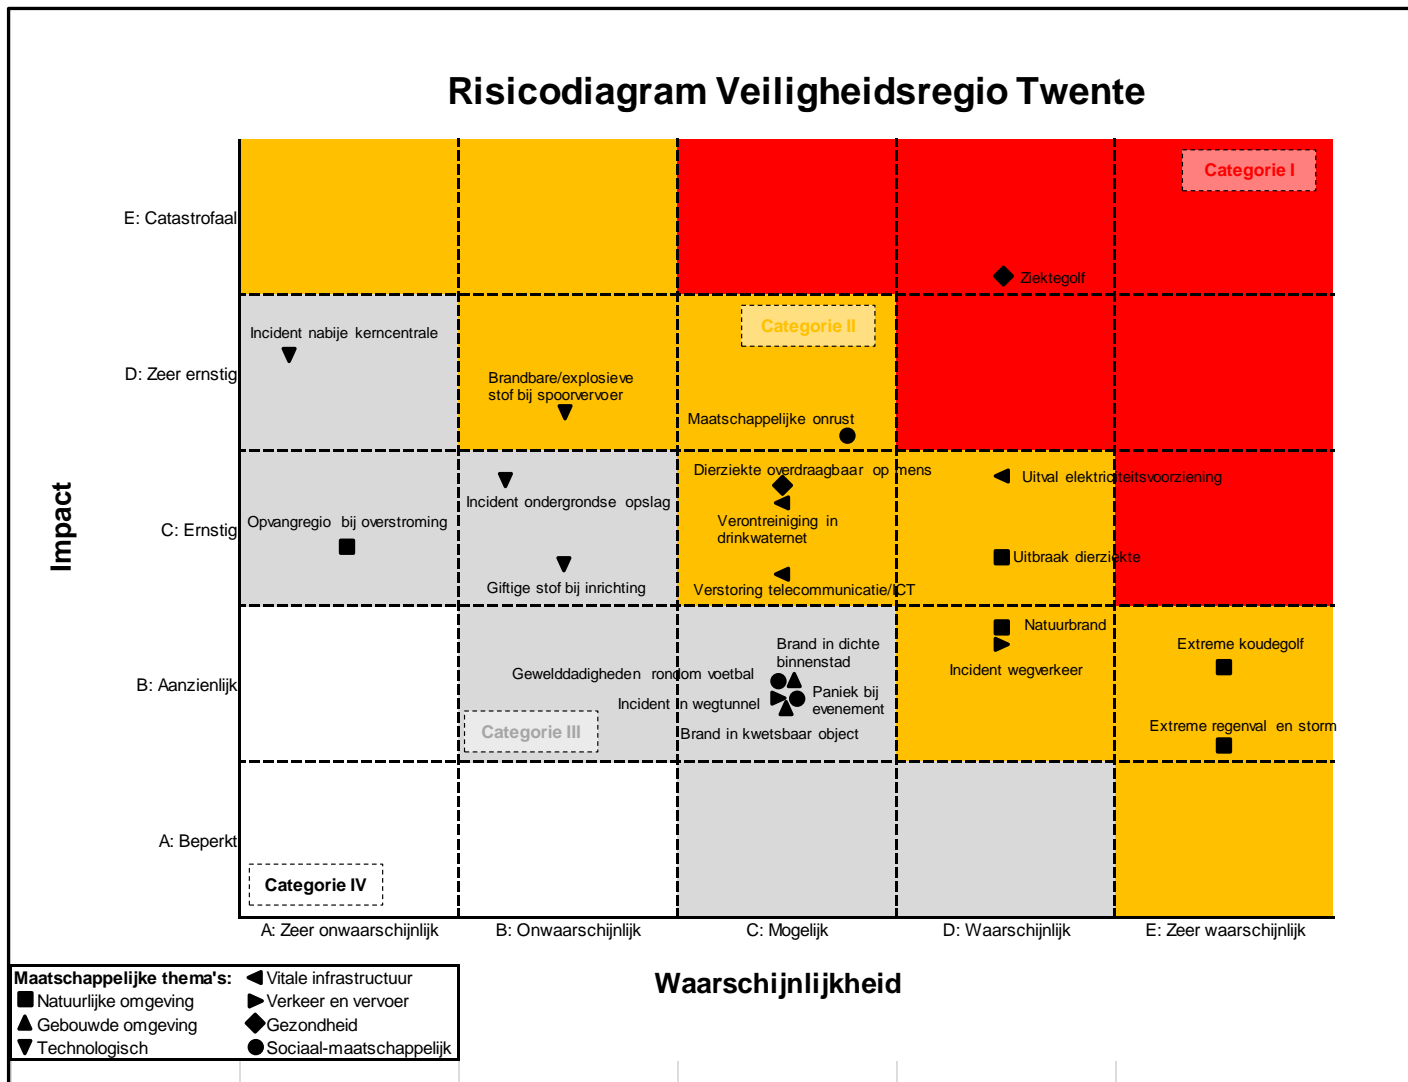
Risicodiagram Veiligheidsregio Twente

Impact

E: Catastrofaal
D: Zeer ernstig
C: Ernstig
B: Aanzienlijk
A: Beperkt

Categorie I
Ziektegolf
Categorie II
Incident nabije kerncentrale
Brandbare/explosieve stof bij spoorvervoer
Maatschappelijke onrust
Dierziekte overdraagbaar op mens
Uitval elektriciteitsvoorziening
Incident ondergrondse opslag
Opvangregio bij overstroming
Verontreiniging in drinkwaternet
Uitbraak dierziekte
Giftige stof bij inrichting
Verstoring telecommunicatie/ICT
Natuurbrand
Brand in dichte binnenstad
Extreme koudegolf
Incident wegverkeer
Gewelddadigheden rondom voetbal
Paniek bij evenement
Incident in wegtunnel
Categorie III
Brand in kwetsbaar object
Extreme regenval en storm
Categorie IV

A: Zeer onwaarschijnlijk
B: Onwaarschijnlijk
C: Mogelijk
D: Waarschijnlijk
E: Zeer waarschijnlijk

Waarschijnlijkheid

Maatschappelijke thema's:
Natuurlijke omgeving
Gebouwde omgeving
Technologisch
Vitale infrastructuur
Verkeer en vervoer
Gezondheid
Sociaal-maatschappelijk